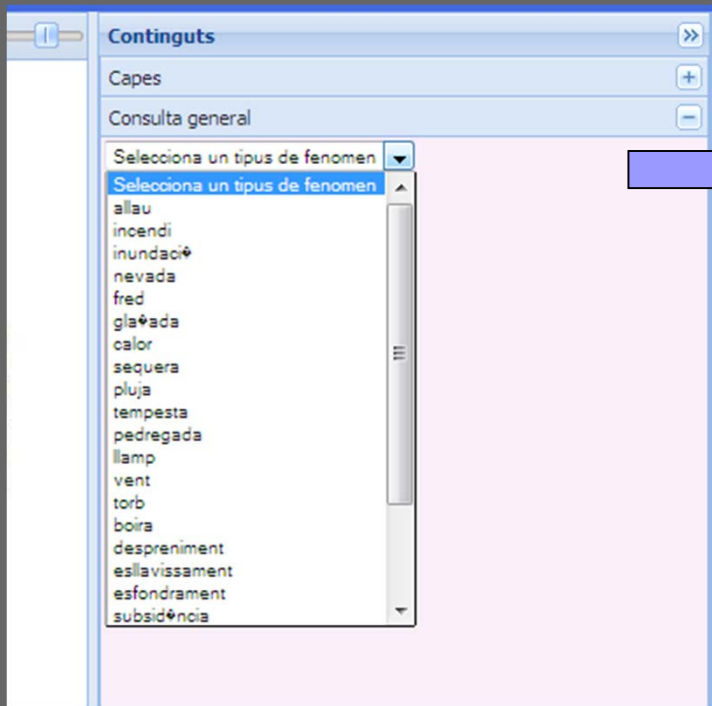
Continguts
Capes
Consulta general
Selecciona un tipus de fenomen
Selecciona un tipus de fenomen
allau
incendi
inundaci�
nevada
fred
gla�ada
calor
sequera
pluja
tempesta
pedregada
llamp
vent
torb
boira
despreniment
esllavissament
esfondrament
subsid�ncia